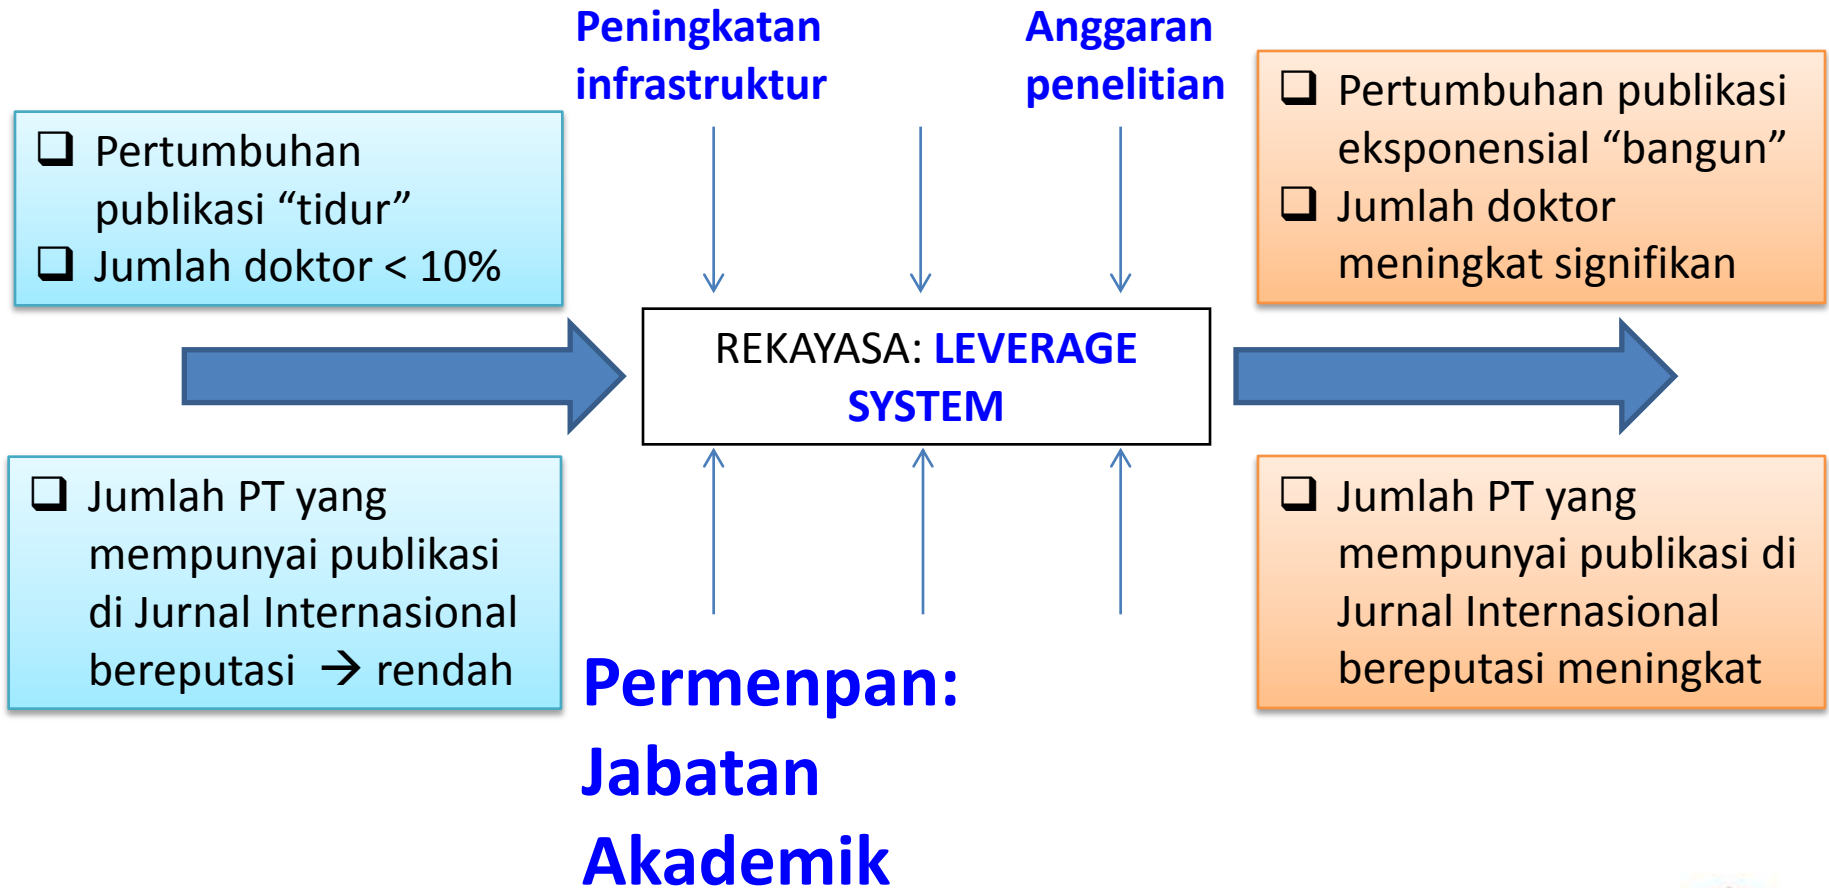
Peningkatan infrastruktur

Anggaran penelitian

❑ Pertumbuhan publikasi “tidur”
❑ Jumlah doktor < 10%

❑ Pertumbuhan publikasi eksponensial “bangun”
❑ Jumlah doktor meningkat signifikan

REKAYASA: LEVERAGE SYSTEM

❑ Jumlah PT yang mempunyai publikasi di Jurnal Internasional bereputasi → rendah

❑ Jumlah PT yang mempunyai publikasi di Jurnal Internasional bereputasi meningkat

Permenpan: Jabatan Akademik